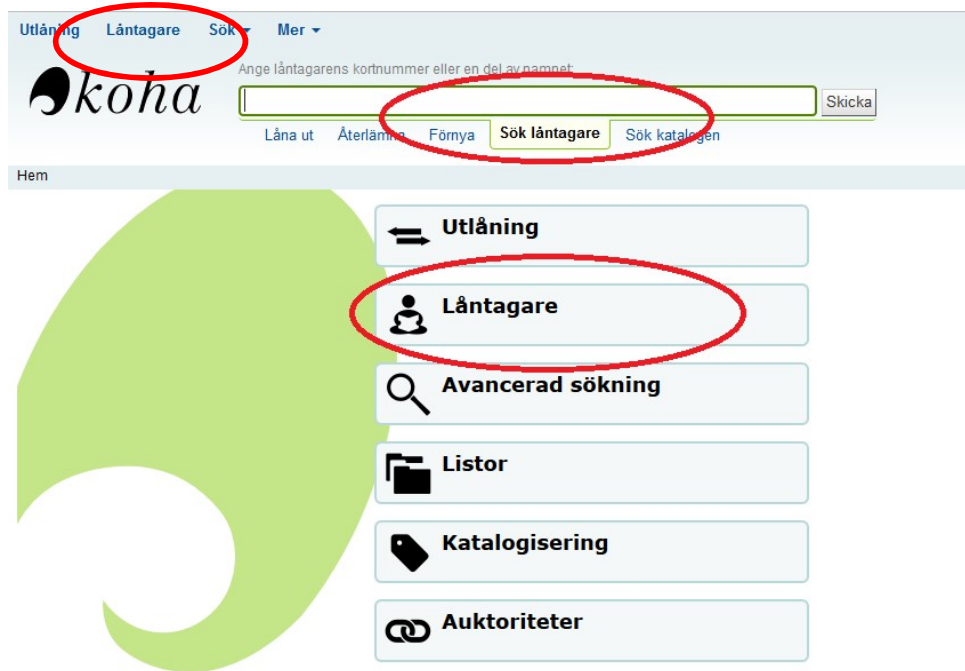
Utlåning Låntagare Sök ▾ Mer ▾

koha

Ange låntagarens kortnummer eller en del av namnet:

Skicka

Låna ut Återlämning Förnya Sök låntagare Sök katalogen

Hem

Utlåning

Låntagare

Avancerad sökning

Listor

Katalogisering

Auktoriteter